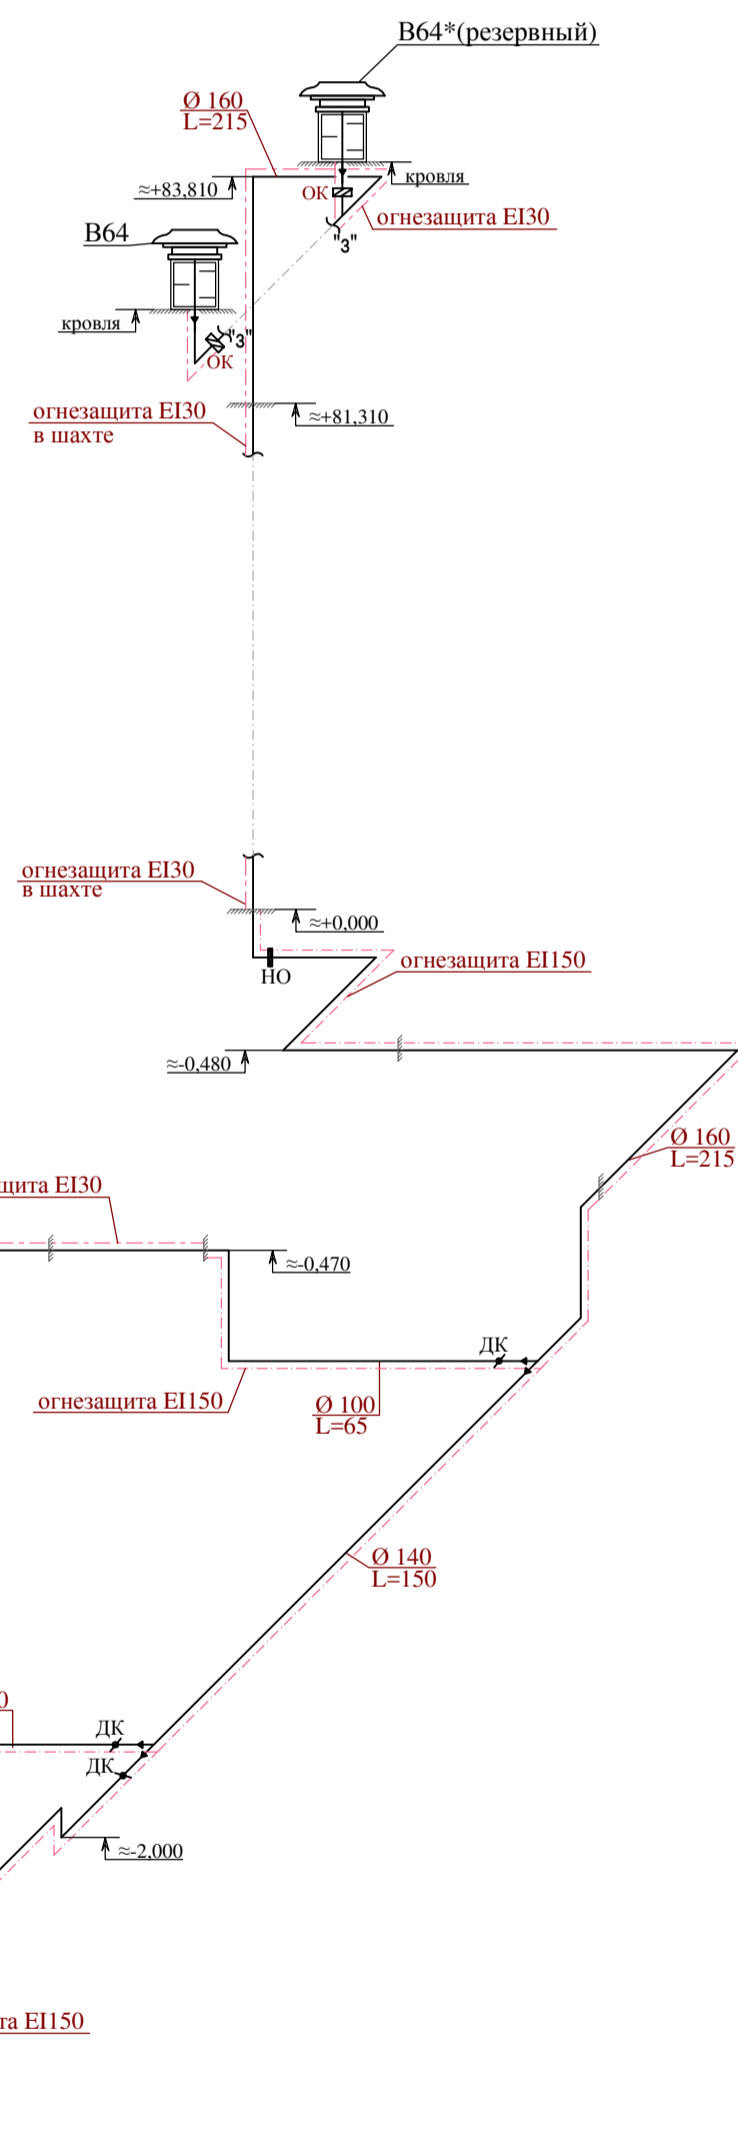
В64*(резервный)

Ø 160
L=215

≈+83,810

ОК

кровля

огнезащита EI30

"3"

В64

кровля

"3"

ОК

огнезащита EI30
в шахте

≈+81,310

огнезащита EI30
в шахте

≈+0,000

НО

огнезащита EI150

≈-0,480

Ø 160
L=215

щита EI30

≈-0,470

ДК

огнезащита EI150

Ø 100
L=65

Ø 140
L=150

0

ДК

ДК

≈-2,000

та EI150